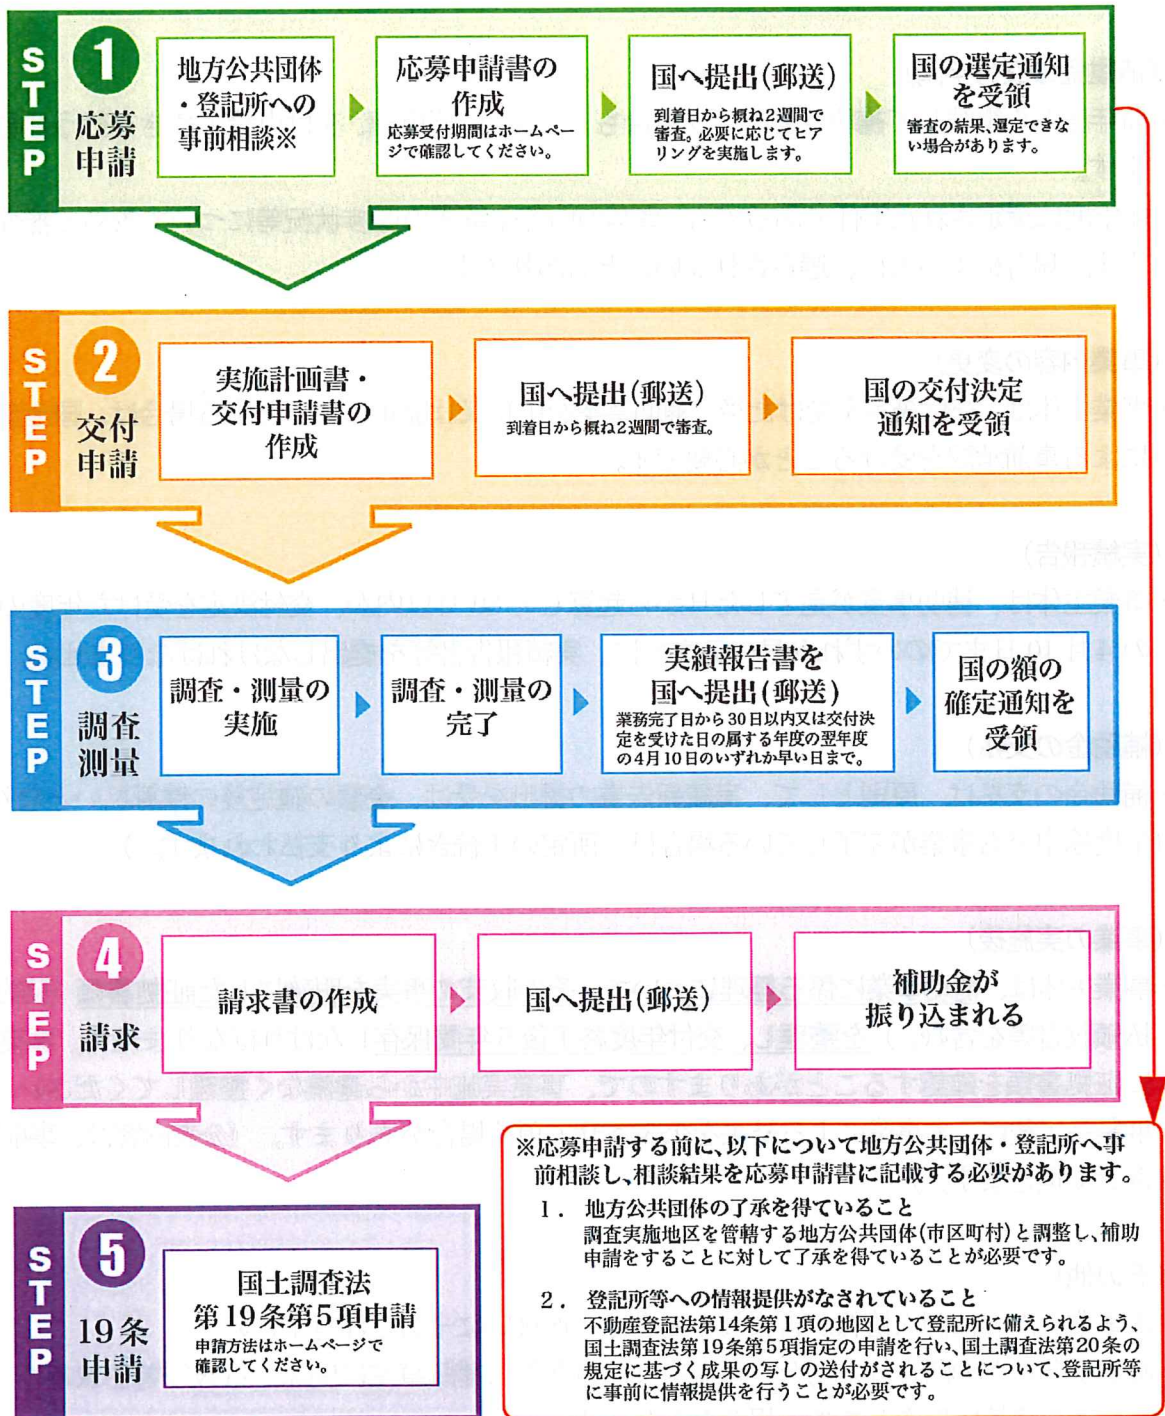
STEP 1
応募申請

地方公共団体・登記所への事前相談※

応募申請書の作成
応募受付期間はホームページで確認してください。

国へ提出(郵送)
到着日から概ね2週間で審査。必要に応じてヒアリングを実施します。

国の選定通知を受領
審査の結果、選定できない場合があります。

STEP 2
交付申請

実施計画書・交付申請書の作成

国へ提出(郵送)
到着日から概ね2週間で審査。

国の交付決定通知を受領

STEP 3
調査測量

調査・測量の実施

調査・測量の完了

実績報告書を国へ提出(郵送)
業務完了日から30日以内又は交付決定を受けた日の属する年度の翌年度の4月10日のいずれか早い日まで。

国の額の確定通知を受領

STEP 4
請求

請求書の作成

国へ提出(郵送)

補助金が振り込まれる

STEP 5
19条申請

国土調査法第19条第5項申請
申請方法はホームページで確認してください。

※応募申請する前に、以下について地方公共団体・登記所へ事前相談し、相談結果を応募申請書に記載する必要があります。

1. 地方公共団体の了承を得ていること
調査実施地区を管轄する地方公共団体(市区町村)と調整し、補助申請をすることに対して了承を得ていることが必要です。

2. 登記所等への情報提供がなされていること
不動産登記法第14条第1項の地図として登記所に備えられるよう、国土調査法第19条第5項指定の申請を行い、国土調査法第20条の規定に基づく成果の写しの送付がされることについて、登記所等に事前に情報提供を行うことが必要です。